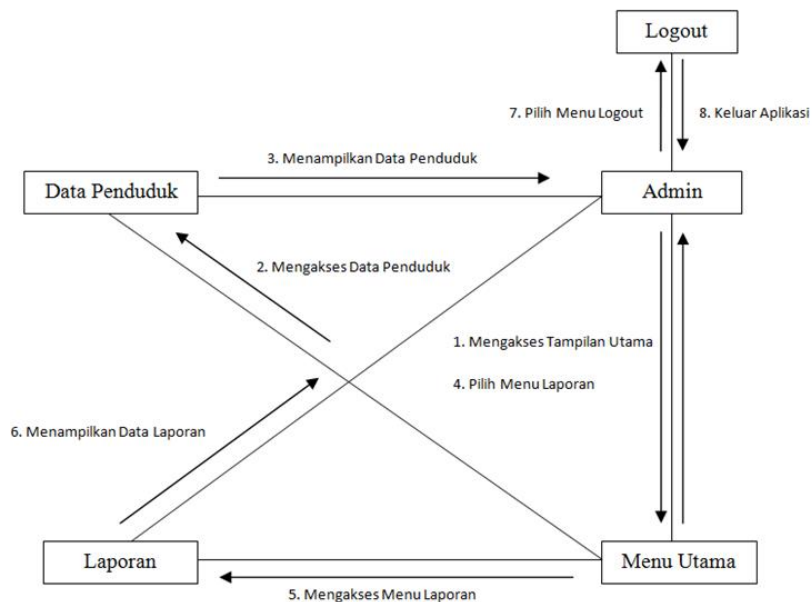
Logout

7. Pilih Menu Logout

8. Keluar Aplikasi

3. Menampilkan Data Penduduk

Data Penduduk

Admin

2. Mengakses Data Penduduk

1. Mengakses Tampilan Utama

4. Pilih Menu Laporan

6. Menampilkan Data Laporan

Laporan

Menu Utama

5. Mengakses Menu Laporan